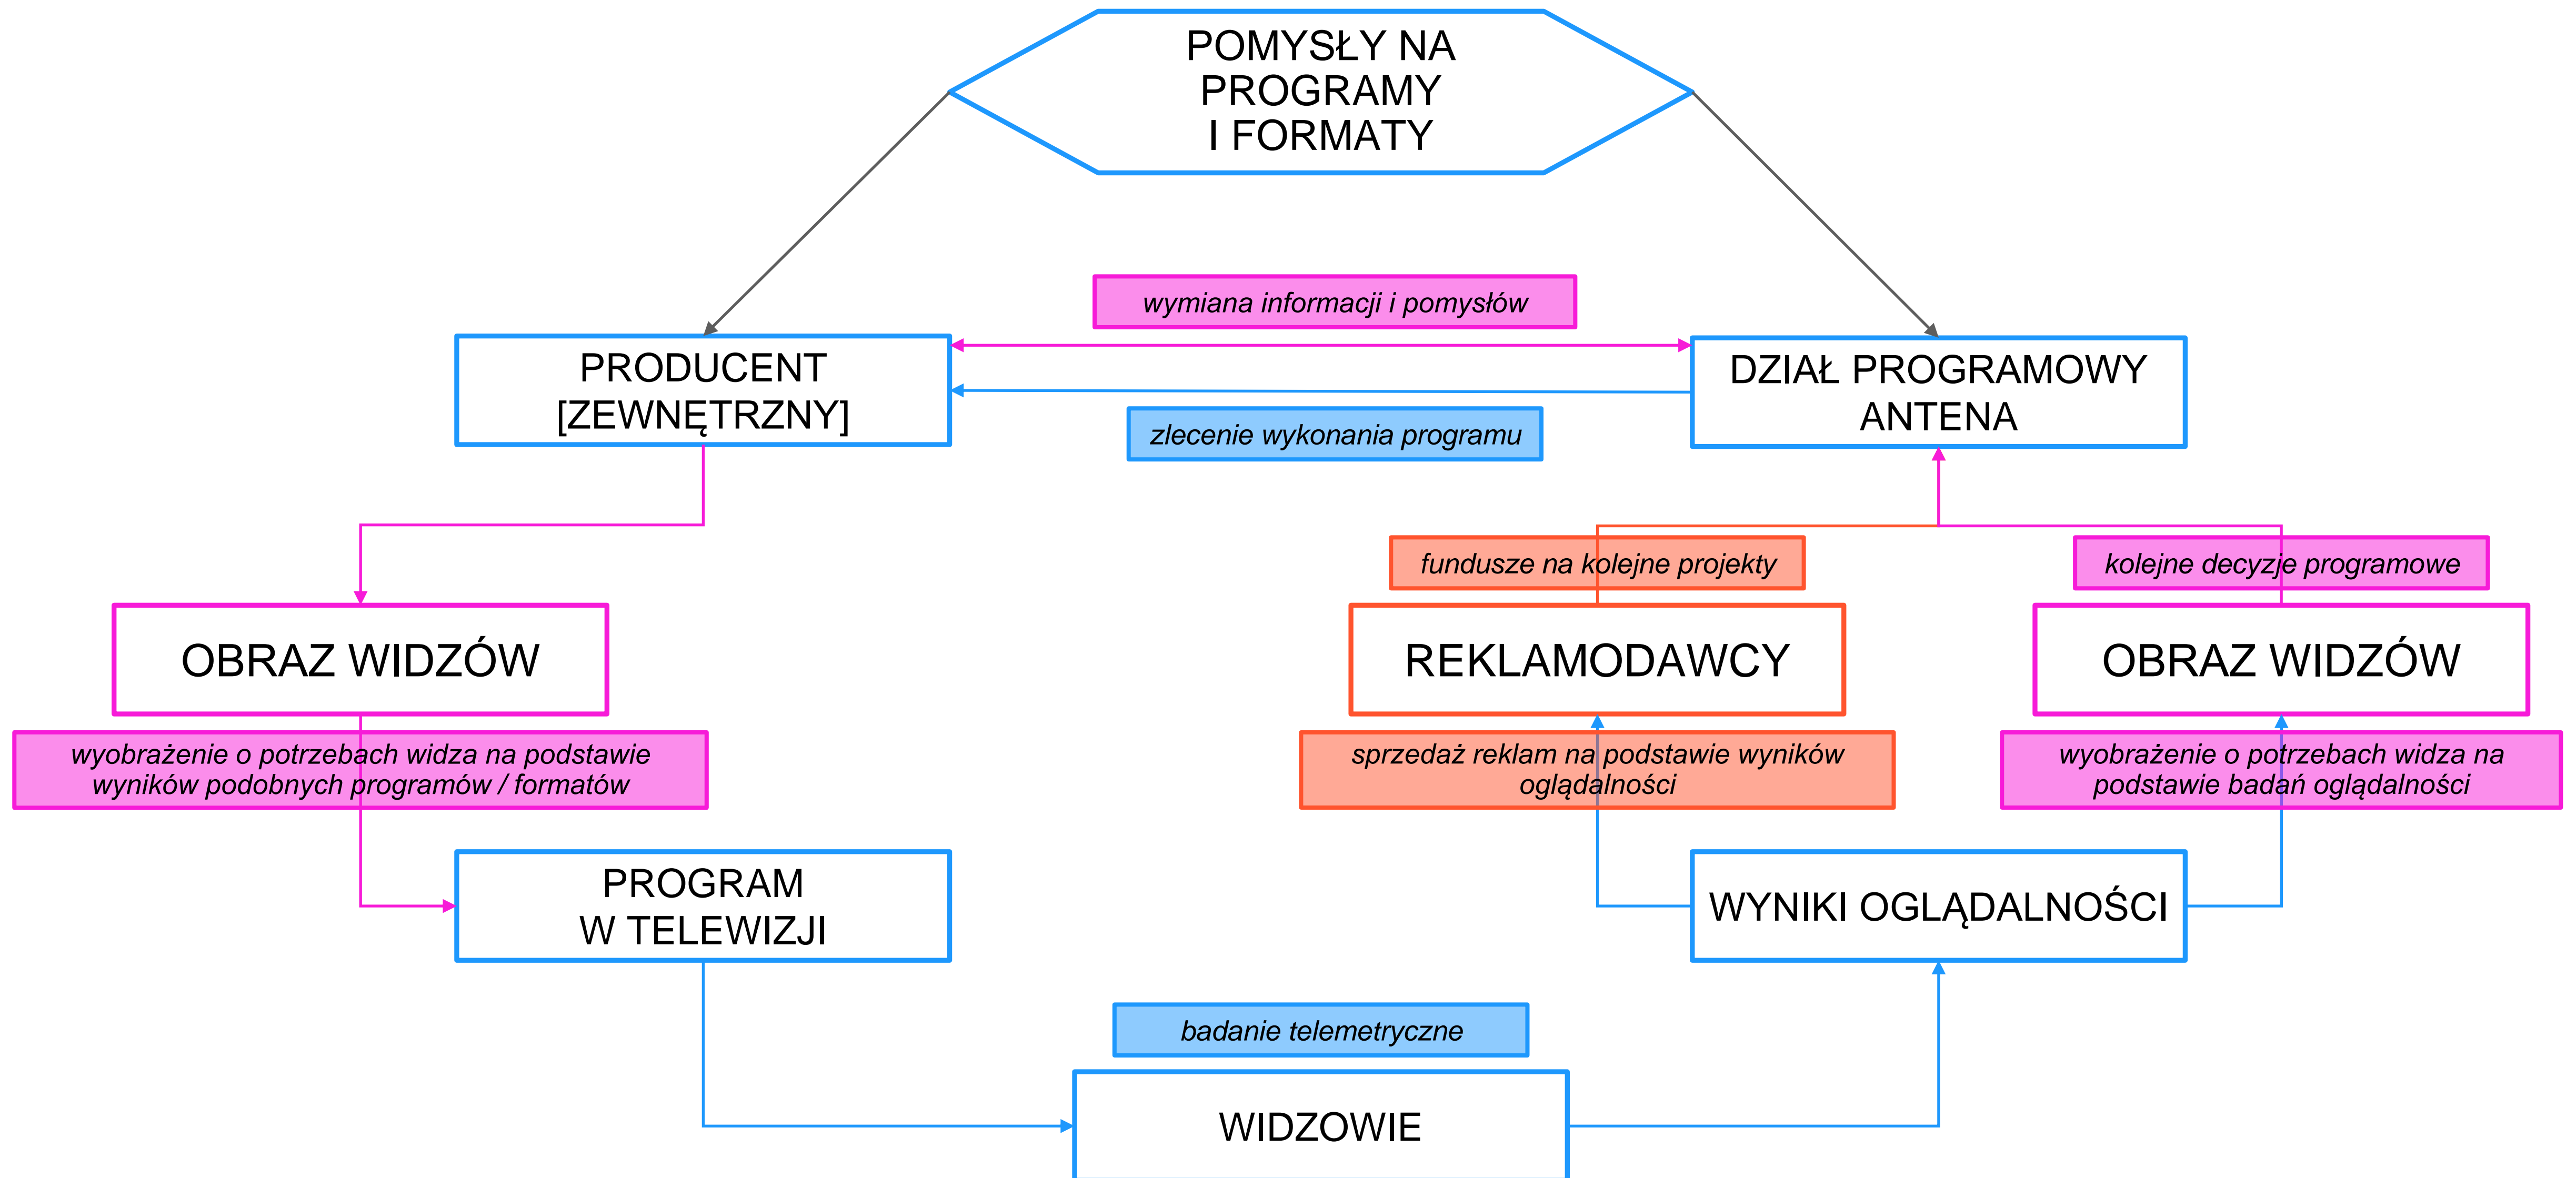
POMYSŁY NA PROGRAMY I FORMATY

wymiana informacji i pomysłów

PRODUCENT [ZEWNĘTRZNY]

DZIAŁ PROGRAMOWY ANTENA

zlecenie wykonania programu

fundusze na kolejne projekty

kolejne decyzje programowe

OBRAZ WIDZÓW

REKLAMODAWCY

OBRAZ WIDZÓW

wyobrażenie o potrzebach widza na podstawie wyników podobnych programów / formatów

sprzedaż reklam na podstawie wyników oglądalności

wyobrażenie o potrzebach widza na podstawie badań oglądalności

PROGRAM W TELEWIZJI

WYNIKI OGLĄDALNOŚCI

badanie telemetryczne

WIDZOWIE